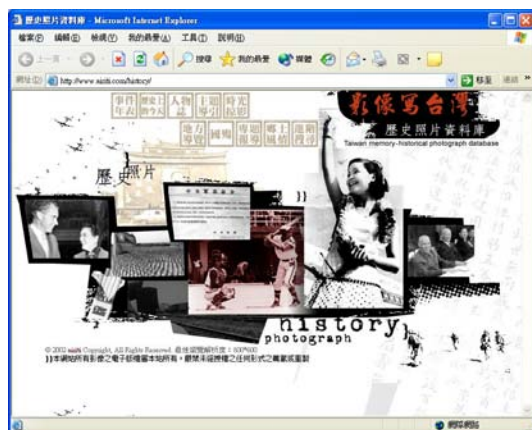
歷史照片資料庫 - Microsoft Internet Explorer

檔案(F) 編輯(E) 檢視(V) 我的最愛(A) 工具(T) 說明(H)

上一頁 搜尋 我的最愛 媒體

網址(D) http://www.sinica.com/history/

移至 連結

事件年表 歷史上的今天 人物誌 主題導引 時光抵影

地方導覽 國寶 專題報導 鄉土風情 進階搜尋

影像寫台灣

歷史照片資料庫

Taiwan memory-historical photograph database

歷史照片

history

photograph

© 2002 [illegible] Copyright. All Rights Reserved. 最佳瀏覽解析度：800*600

本網站所有影像之電子版權屬本網所有，嚴禁未經授權之任何形式之轉載或重製

網際網路